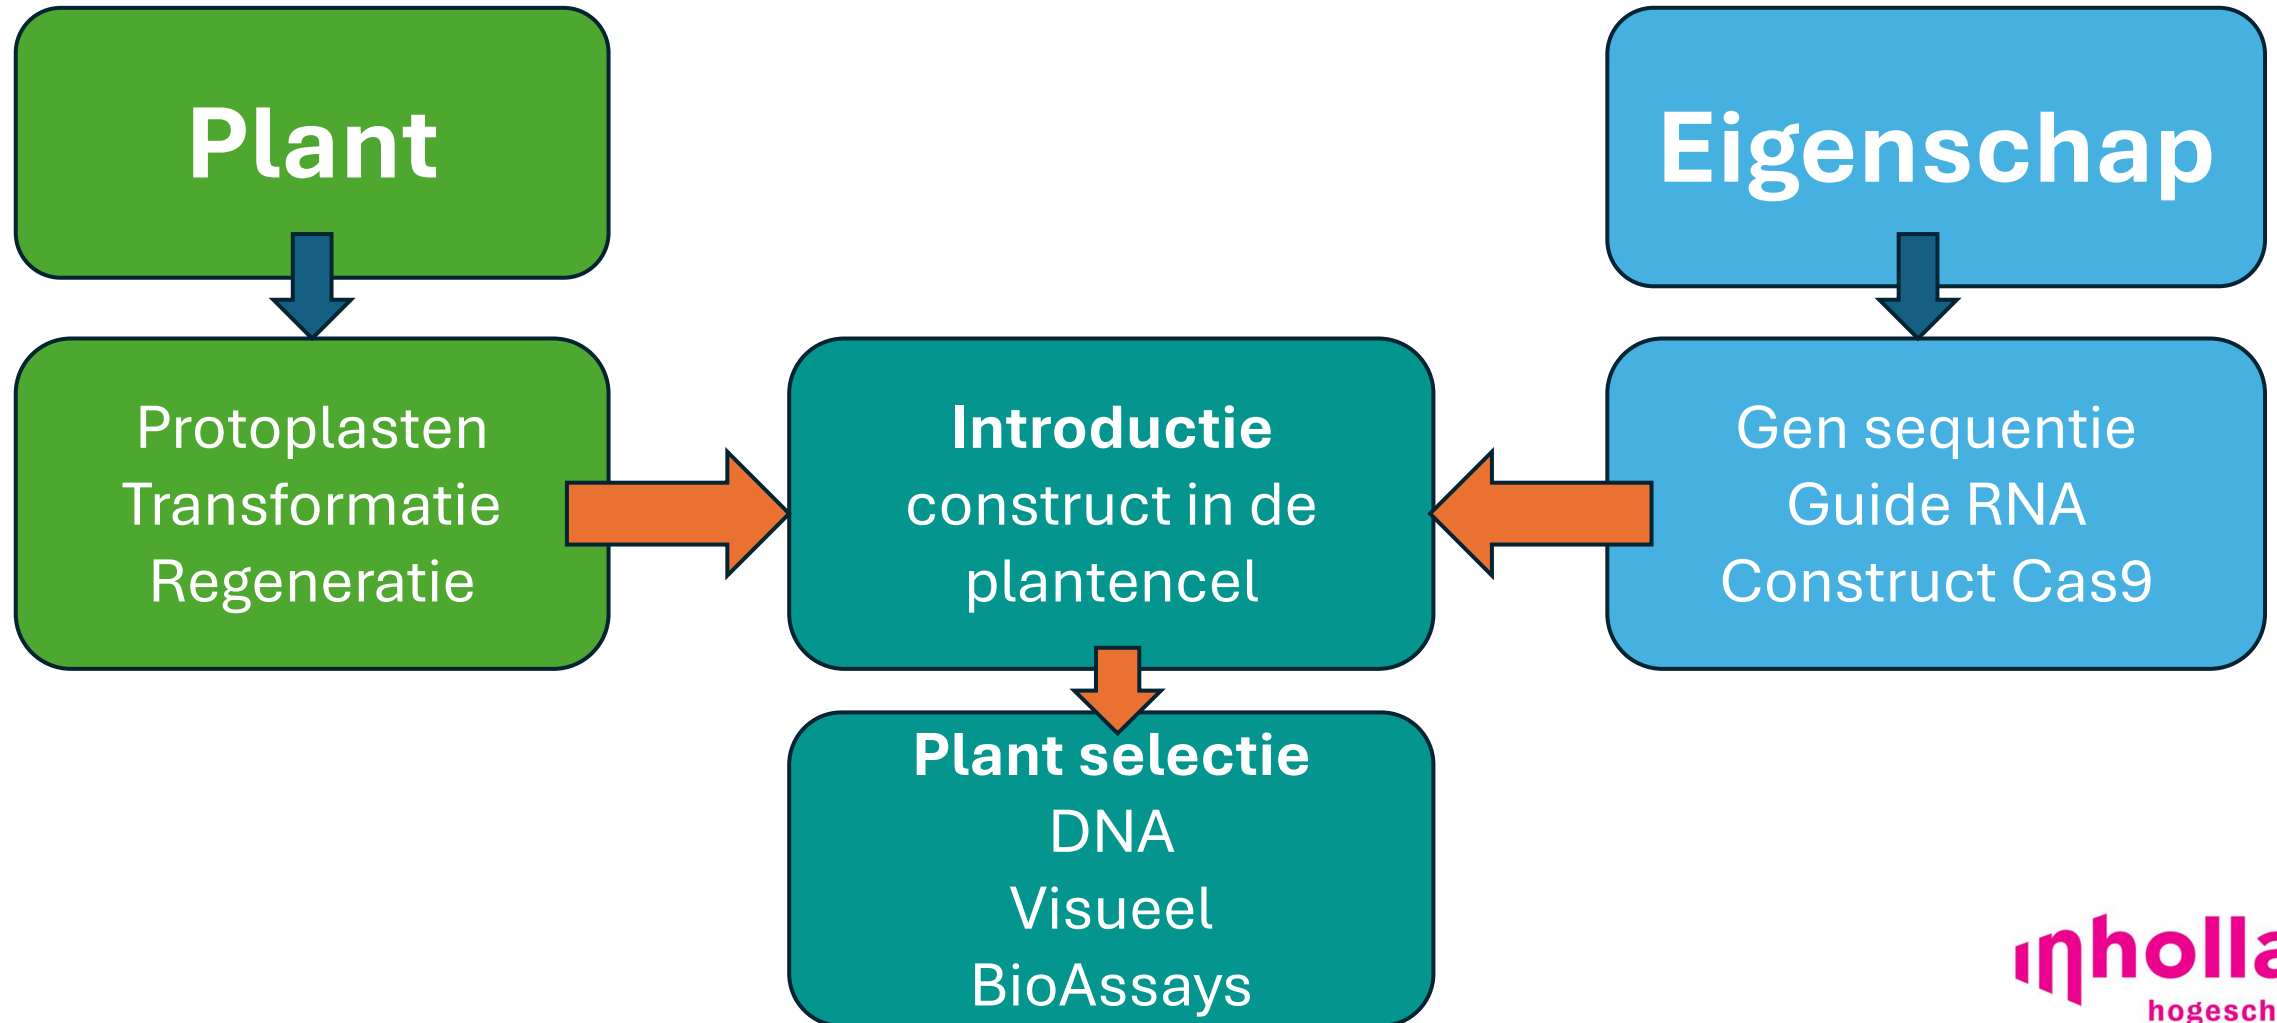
Plant

Eigenschap

Protoplasten
Transformatie
Regeneratie

**Introductie** construct in de plantencel

Gen sequentie
Guide RNA
Construct Cas9

**Plant selectie**
DNA
Visueel
BioAssays

inholla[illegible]
hogesch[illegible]